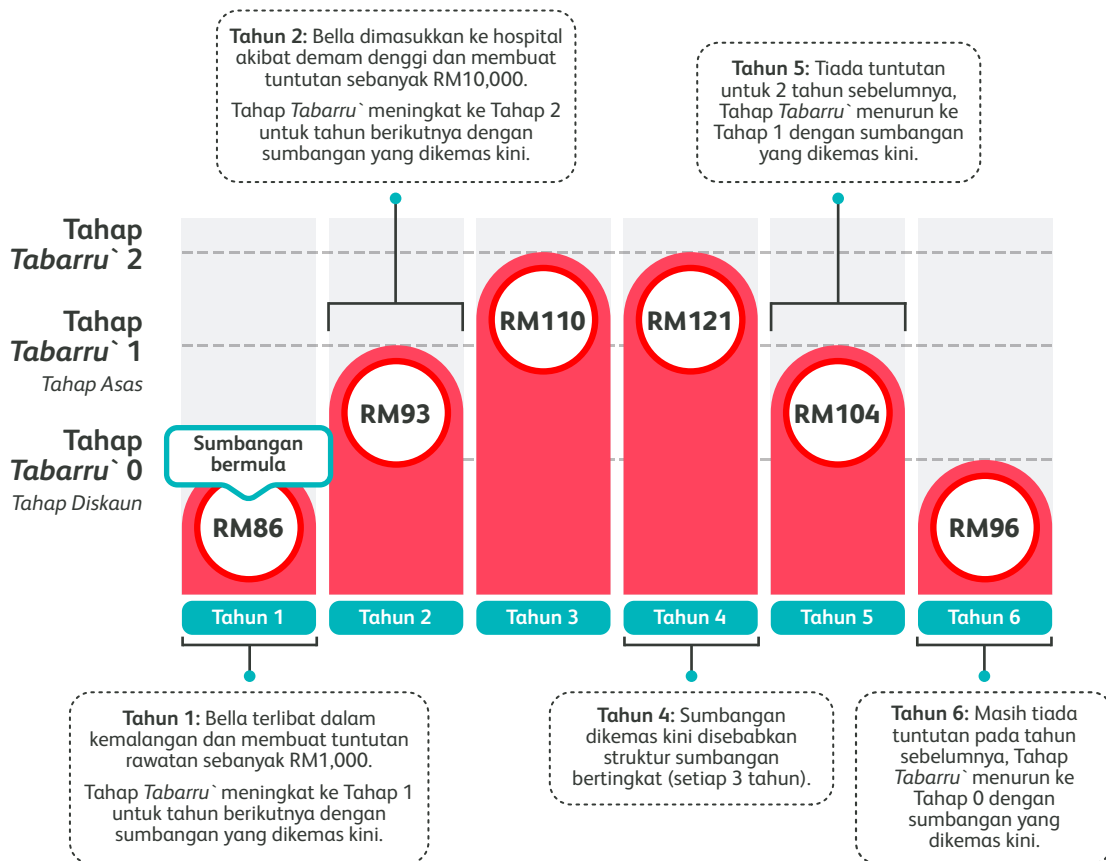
**Tahun 2:** Bella dimasukkan ke hospital akibat demam denggi dan membuat tuntutan sebanyak RM10,000.

Tahap *Tabarru`* meningkat ke Tahap 2 untuk tahun berikutnya dengan sumbangan yang dikemas kini.

**Tahun 5:** Tiada tuntutan untuk 2 tahun sebelumnya, Tahap *Tabarru`* menurun ke Tahap 1 dengan sumbangan yang dikemas kini.

**Tahap *Tabarru`* 2**

**Tahap *Tabarru`* 1**
*Tahap Asas*

**Tahap *Tabarru`* 0**
*Tahap Diskaun*

Sumbangan bermula

RM86

RM93

RM110

RM121

RM104

RM96

Tahun 1

Tahun 2

Tahun 3

Tahun 4

Tahun 5

Tahun 6

**Tahun 1:** Bella terlibat dalam kemalangan dan membuat tuntutan rawatan sebanyak RM1,000.

Tahap *Tabarru`* meningkat ke Tahap 1 untuk tahun berikutnya dengan sumbangan yang dikemas kini.

**Tahun 4:** Sumbangan dikemas kini disebabkan struktur sumbangan bertingkat (setiap 3 tahun).

**Tahun 6:** Masih tiada tuntutan pada tahun sebelumnya, Tahap *Tabarru`* menurun ke Tahap 0 dengan sumbangan yang dikemas kini.